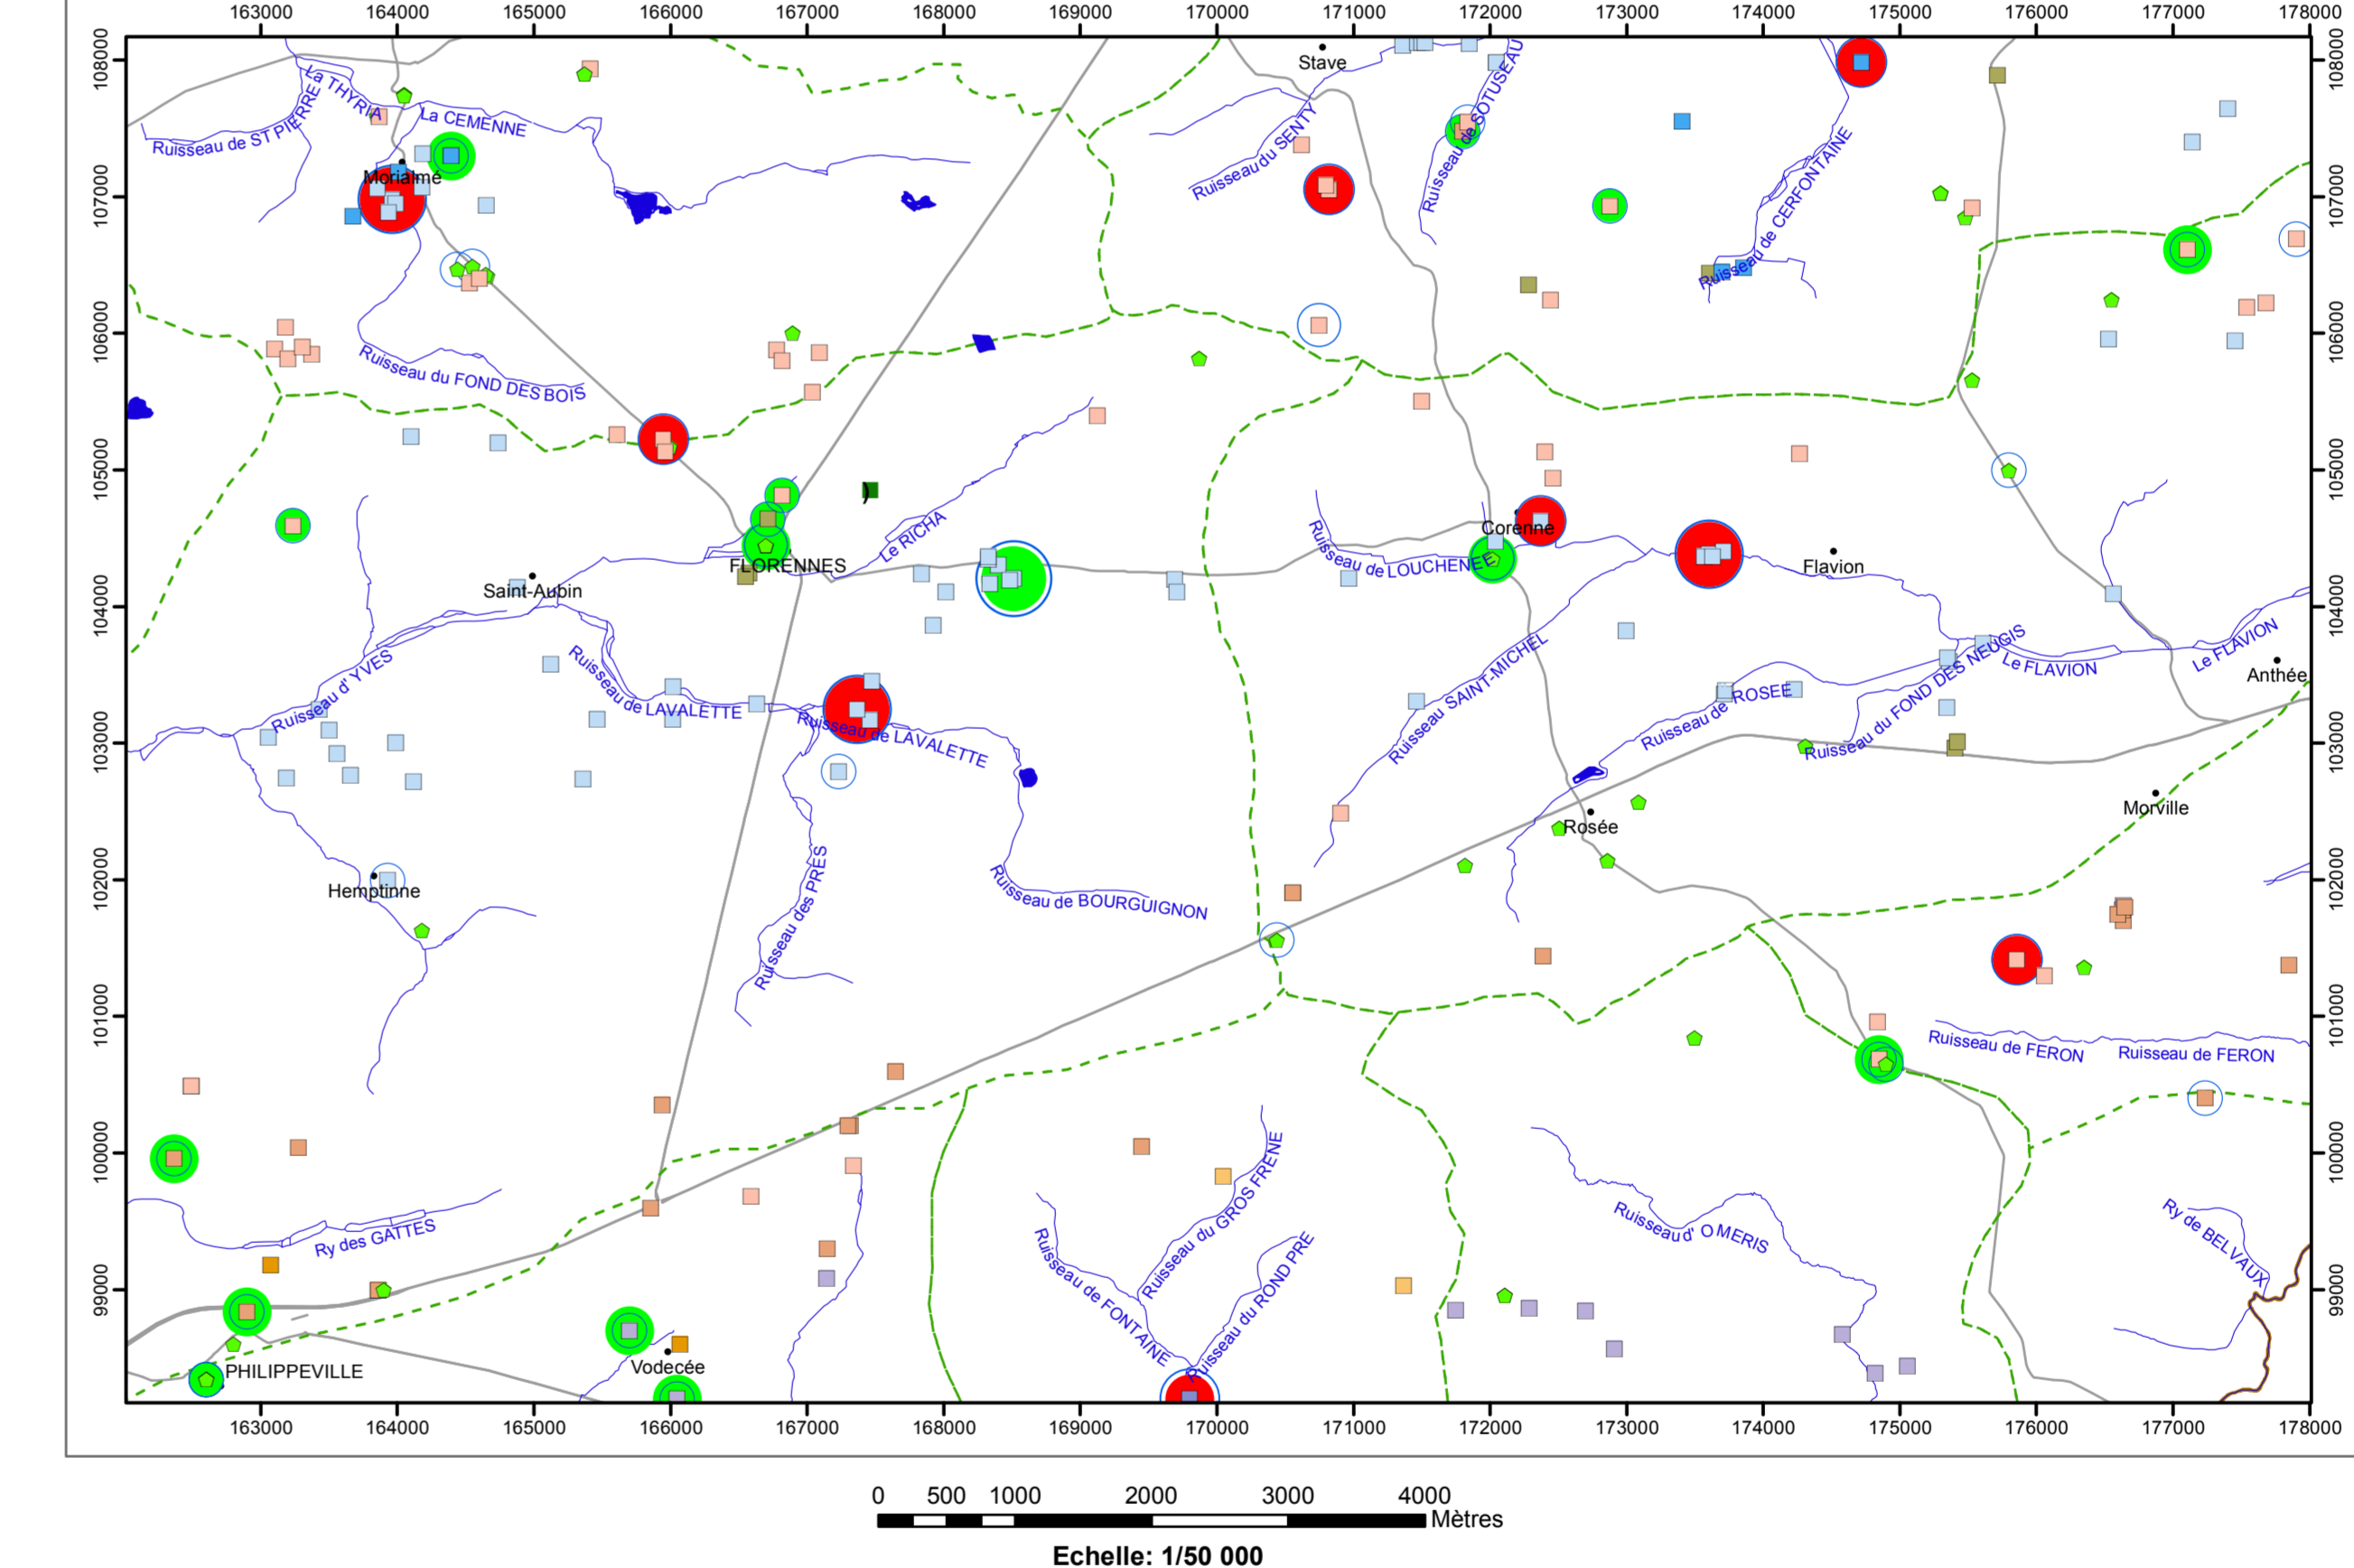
163000 164000 165000 166000 167000 168000 169000 170000 171000 172000 173000 174000 175000 176000 177000 178000

108000
107000
106000
105000
104000
103000
102000
101000
100000
99000

Stave
La THYRIA
Ruisseau de ST PIERRE
La CEMENNE
Morialmé
Ruisseau du SENTY
Ruisseau de SOTUSEAU
Ruisseau de CERFONTAINE
Ruisseau du FOND DES BOIS
Le RICHA
FLORENNES
Saint-Aubin
Ruisseau de LOUCHENEE
Corenne
Flavion
Ruisseau d' YVES
Ruisseau de LAVALETTE
Ruisseau de LAVALETTE
Ruisseau SAINT-MICHEL
Ruisseau de ROSEE
Ruisseau du FOND DES NEUGIS
Le FLAVION
Le FLAVION
Anthée
Morville
Rosée
Hemptinne
Ruisseau des PRES
Ruisseau de BOURGUIGNON
Ruisseau de FERON
Ruisseau de FERON
Ry des GATTES
Ruisseau du GROS FRENE
Ruisseau du ROND PRE
Ruisseau de FONTAINE
Ruisseau d' OMERIS
Ry de BELVAUX
PHILIPPEVILLE
Vodecée

163000 164000 165000 166000 167000 168000 169000 170000 171000 172000 173000 174000 175000 176000 177000 178000

0 500 1000 2000 3000 4000
Mètres
Echelle: 1/50 000